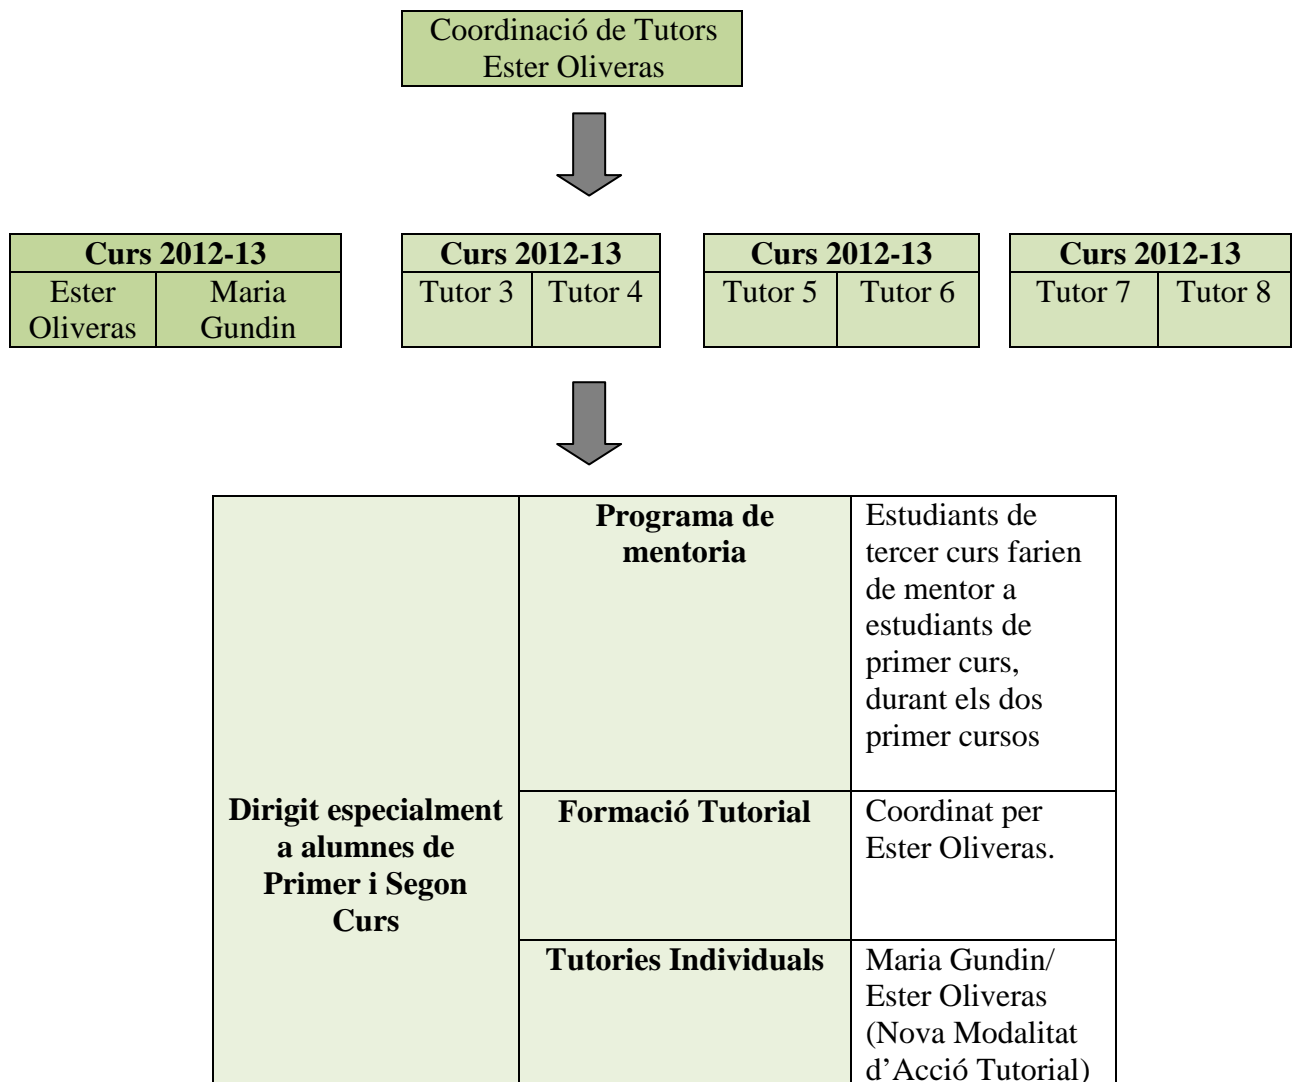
Coordinació de Tutors
Ester Oliveras

| Curs 2012-13 | |
|---|---|
| Ester Oliveras | Maria Gundin |

| Curs 2012-13 | |
|---|---|
| Tutor 3 | Tutor 4 |

| Curs 2012-13 | |
|---|---|
| Tutor 5 | Tutor 6 |

| Curs 2012-13 | |
|---|---|
| Tutor 7 | Tutor 8 |

| | | |
|---|---|---|
| **Dirigit especialment a alumnes de Primer i Segon Curs** | **Programa de mentoria** | Estudiants de tercer curs farien de mentor a estudiants de primer curs, durant els dos primer cursos |
| | **Formació Tutorial** | Coordinat per Ester Oliveras. |
| | **Tutories Individuals** | Maria Gundin/ Ester Oliveras (Nova Modalitat d’Acció Tutorial) |